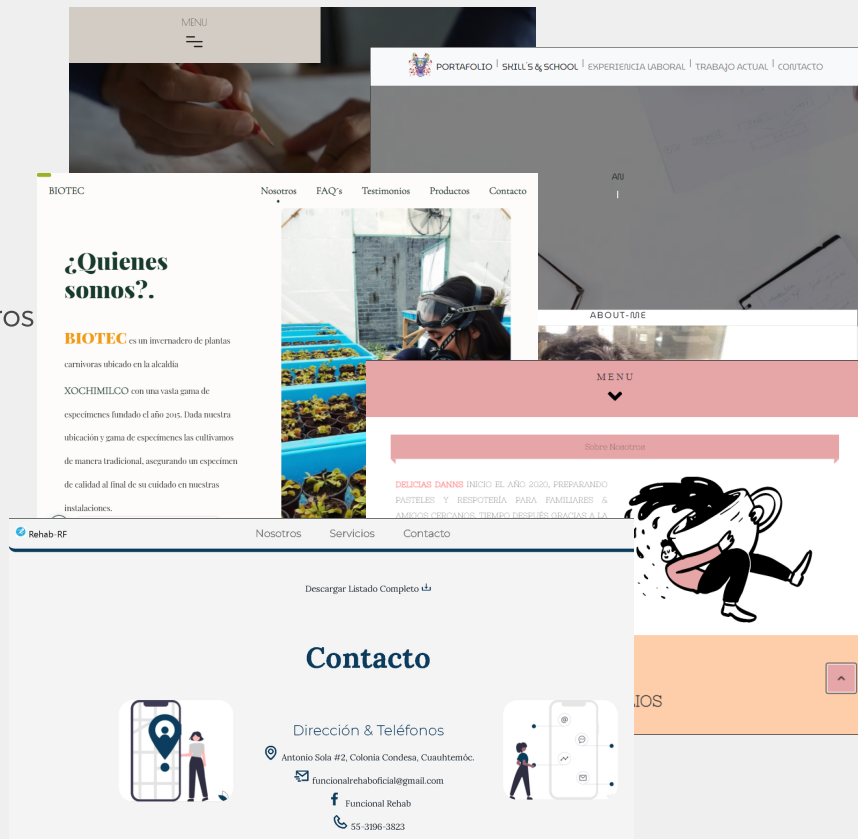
MENU

PORTAFOLIO | SKILL'S & SCHOOL | EXPERIENCIA LABORAL | TRABAJO ACTUAL | CONTACTO

AN

ABOUT-ME

tos

BIOTEC

Nosotros FAQ's Testimonios Productos Contacto

¿Quienes somos?.

BIOTEC es un invernadero de plantas carnivoras ubicado en la alcaldia XOCHIMILCO con una vasta gama de especimenes fundado el año 2015. Dada nuestra ubicación y gama de especimenes las cultivamos de manera tradicional, asegurando un especimen de calidad al final de su cuidado en nuestras instalaciones.

MENU

Sobre Nosotros

DELICIAS DANNS INICIO EL AÑO 2020, PREPARANDO PASTELES Y RESPOSTERÍA PARA FAMILIARES & AMIGOS CERCANOS. TIEMPO DESPUÉS GRACIAS A LA

Rehab-RF

Nosotros Servicios Contacto

Descargar Listado Completo

Contacto

Dirección & Teléfonos

Antonio Sola #2, Colonia Condesa, Cuauhtemóc.

funcionalrehaboficial@gmail.com

Funcional Rehab

55-3196-3823

IOS